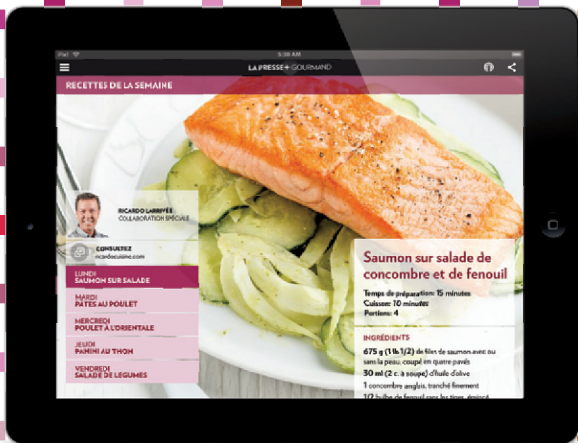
iPad 5:38 AM

LA PRESSE+ GOURMAND

RECETTES DE LA SEMAINE

RICARDO LARRIVÉE
COLLABORATION SPÉCIALE

CONSULTEZ
ricardocuisine.com

LUNDI
SAUMON SUR SALADE

MARDI
PÂTES AU POULET

MERCREDI
POULET À L'ORIENTALE

JEUDI
PANINI AU THON

VENDREDI
SALADE DE LÉGUMES

Saumon sur salade de concombre et de fenouil

Temps de préparation: 15 minutes
Cuisson: 10 minutes
Portions: 4

INGRÉDIENTS

675 g (1 lb 1/2) de filet de saumon avec ou sans la peau, coupé en quatre pavés
30 ml (2 c. à soupe) d'huile d'olive
1 concombre anglais, tranché finement
1/2 bulbe de fenouil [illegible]